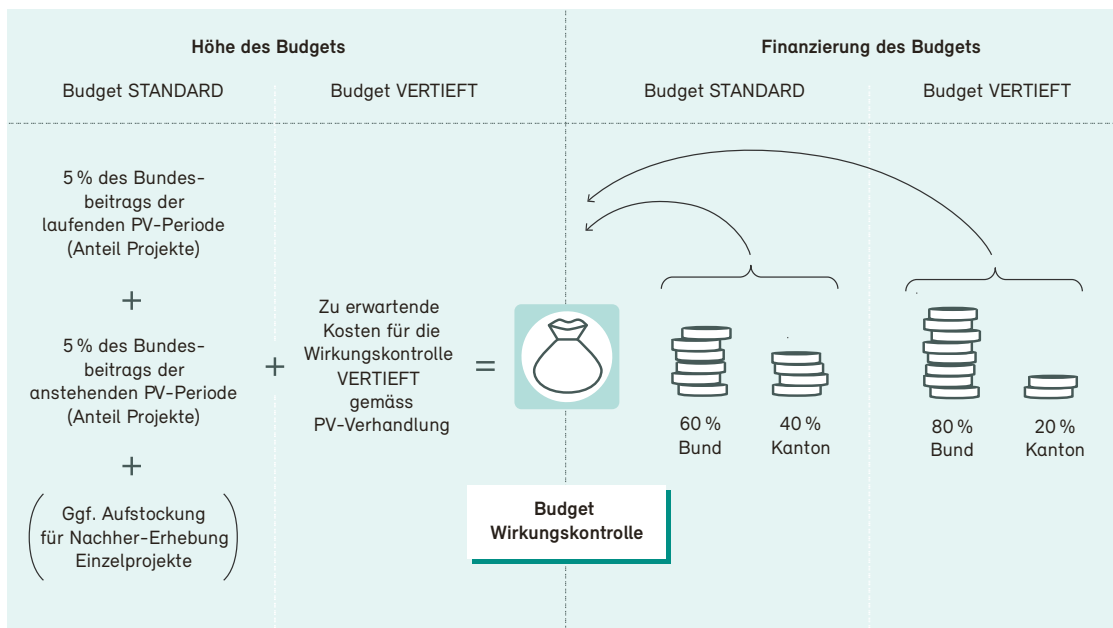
Höhe des Budgets

Budget STANDARD

Budget VERTIEFT

Finanzierung des Budgets

Budget STANDARD

Budget VERTIEFT

5 % des Bundesbeitrags der laufenden PV-Periode (Anteil Projekte)

+

5 % des Bundesbeitrags der anstehenden PV-Periode (Anteil Projekte)

+

(Ggf. Aufstockung für Nachher-Erhebung Einzelprojekte)

+

Zu erwartende Kosten für die Wirkungskontrolle VERTIEFT gemäss PV-Verhandlung

=

Budget Wirkungskontrolle

60 % Bund

40 % Kanton

80 % Bund

20 % Kanton